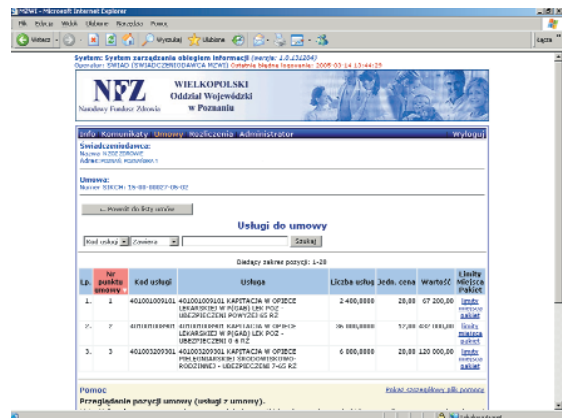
MZWI - Microsoft Internet Explorer

Plik Edycja Widok Ulubione Narzędzia Pomoc

Wstecz Wyszukaj Ulubione Łącza

System: System zarządzania obiegiem informacji (wersja: 1.0.131204)
Operator: SWIAD (ŚWIADCZENIODAWCA MZWI) Ostatnie błędne logowanie: 2005-03-14 13:44:25

NFZ Narodowy Fundusz Zdrowia WIELKOPOLSKI Oddział Wojewódzki w Poznaniu

Info Komunikaty Umowy Rozliczenia Administrator Wyloguj

Świadczeniodawca:
Nazwa: NZOZ ZDROWIE
Adres: Poznań, Poznańska 1

Umowa:
Numer SIKCM: 15-00-00027-05-02

<- Powrót do listy umów

Usługi do umowy

Kod usługi Zawiera Szukaj

Bieżący zakres pozycji: 1-28

| Lp. | Nr punktu umowy | Kod usługi | Usługa | Liczba usług | Jedn. cena | Wartość | Limity Miejsca Pakiet |
|---|---|---|---|---|---|---|---|
| 1. | 1 | 401001009101 | 401001009101 KAPITACJA W OPIECE LEKARSKIEJ W POZ(AB) LEK POZ - UBEZPIECZENI POWYŻEJ 65 RŻ | 2 400,000000 | 28,00 | 67 200,00 | limity miejsca pakiet |
| 2. | 2 | 401001009201 | 401001009201 KAPITACJA W OPIECE LEKARSKIEJ W P(GAB) LEK POZ - UBEZPIECZENI 0-6 RŻ | 28 000,000000 | 57,00 | 407 100,00 | limity miejsca pakiet |
| 3. | 3 | 401003209301 | 401003209301 KAPITACJA W OPIECE PIELĘGNIARSKIEJ ŚRODOWISKOWO-RODZINNEJ - UBEZPIECZENI 7-65 RŻ | 6 000,000000 | 20,00 | 120 000,00 | limity miejsca pakiet |

Pomoc Pokaż szczegółowy plik pomocy

Przeglądanie pozycji umowy (usługi z umowy).